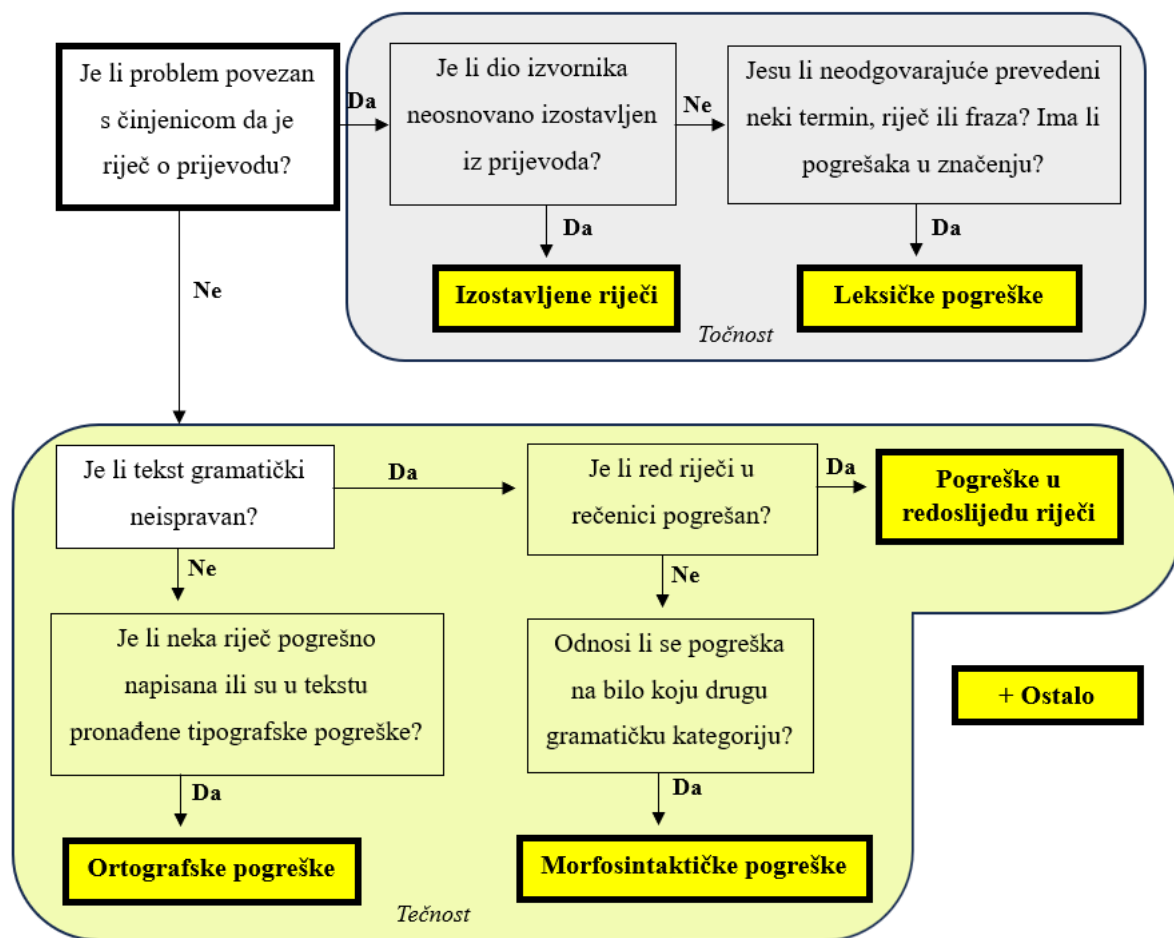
Je li problem povezan s činjenicom da je riječ o prijevodu?

Da

Je li dio izvornika neosnovano izostavljen iz prijevoda?

Ne

Jesu li neodgovarajuće prevedeni neki termin, riječ ili fraza? Ima li pogrešaka u značenju?

Da

Izostavljene riječi

Da

Leksičke pogreške

Točnost

Ne

Je li tekst gramatički neispravan?

Da

Je li red riječi u rečenici pogrešan?

Da

Pogreške u redoslijedu riječi

Ne

Ne

Je li neka riječ pogrešno napisana ili su u tekstu pronađene tipografske pogreške?

Odnosi li se pogreška na bilo koju drugu gramatičku kategoriju?

+ Ostalo

Da

Da

Ortografske pogreške

Morfosintaktičke pogreške

Tečnost